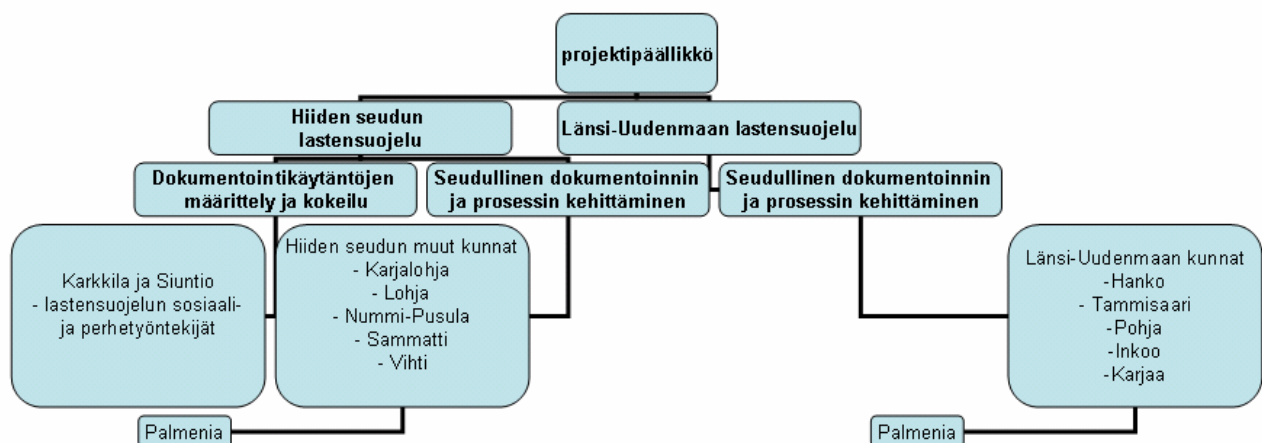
projektipäällikkö

Hiiden seudun lastensuojelu

Länsi-Uudenmaan lastensuojelu

Dokumentointikäytäntöjen määrittely ja kokeilu

Seudullinen dokumentoinnin ja prosessin kehittäminen

Seudullinen dokumentoinnin ja prosessin kehittäminen

Karkkila ja Siuntio
- lastensuojelun sosiaali- ja perhetyöntekijät

Hiiden seudun muut kunnat
- Karjalohja
- Lohja
- Nummi-Pusula
- Sammatti
- Vihti

Länsi-Uudenmaan kunnat
-Hanko
- Tammisaari
-Pohja
-Inkoo
-Karjaa

Palmenia

Palmenia